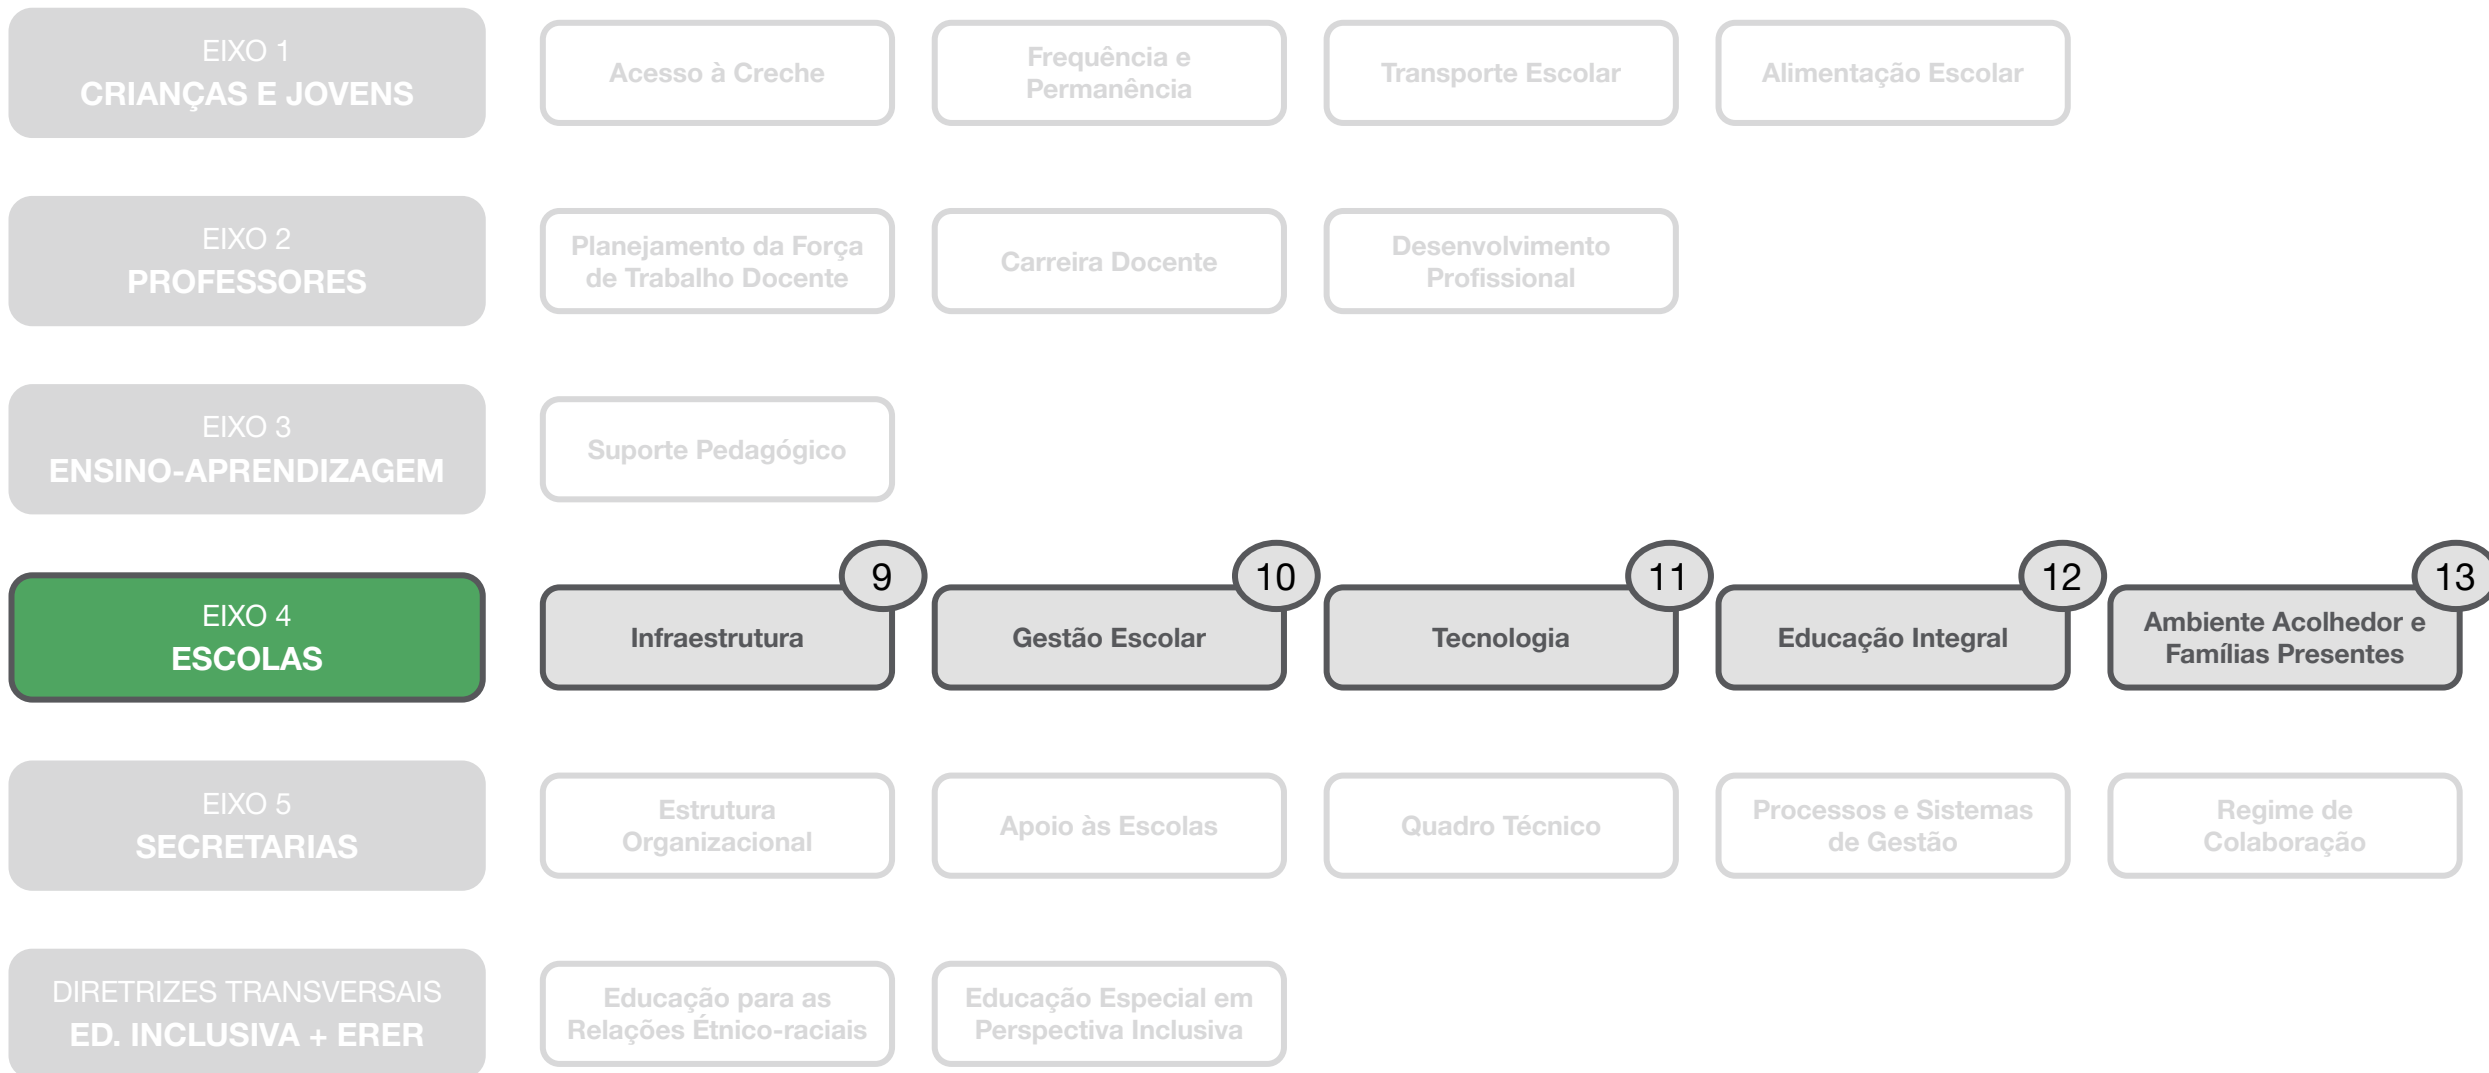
EIXO 1
CRIANÇAS E JOVENS

Acesso à Creche

Frequência e Permanência

Transporte Escolar

Alimentação Escolar

EIXO 2
PROFESSORES

Planejamento da Força de Trabalho Docente

Carreira Docente

Desenvolvimento Profissional

EIXO 3
ENSINO-APRENDIZAGEM

Suporte Pedagógico

EIXO 4
ESCOLAS

9
Infraestrutura

10
Gestão Escolar

11
Tecnologia

12
Educação Integral

13
Ambiente Acolhedor e Famílias Presentes

EIXO 5
SECRETARIAS

Estrutura Organizacional

Apoio às Escolas

Quadro Técnico

Processos e Sistemas de Gestão

Regime de Colaboração

DIRETRIZES TRANSVERSAIS
ED. INCLUSIVA + ERER

Educação para as Relações Étnico-raciais

Educação Especial em Perspectiva Inclusiva